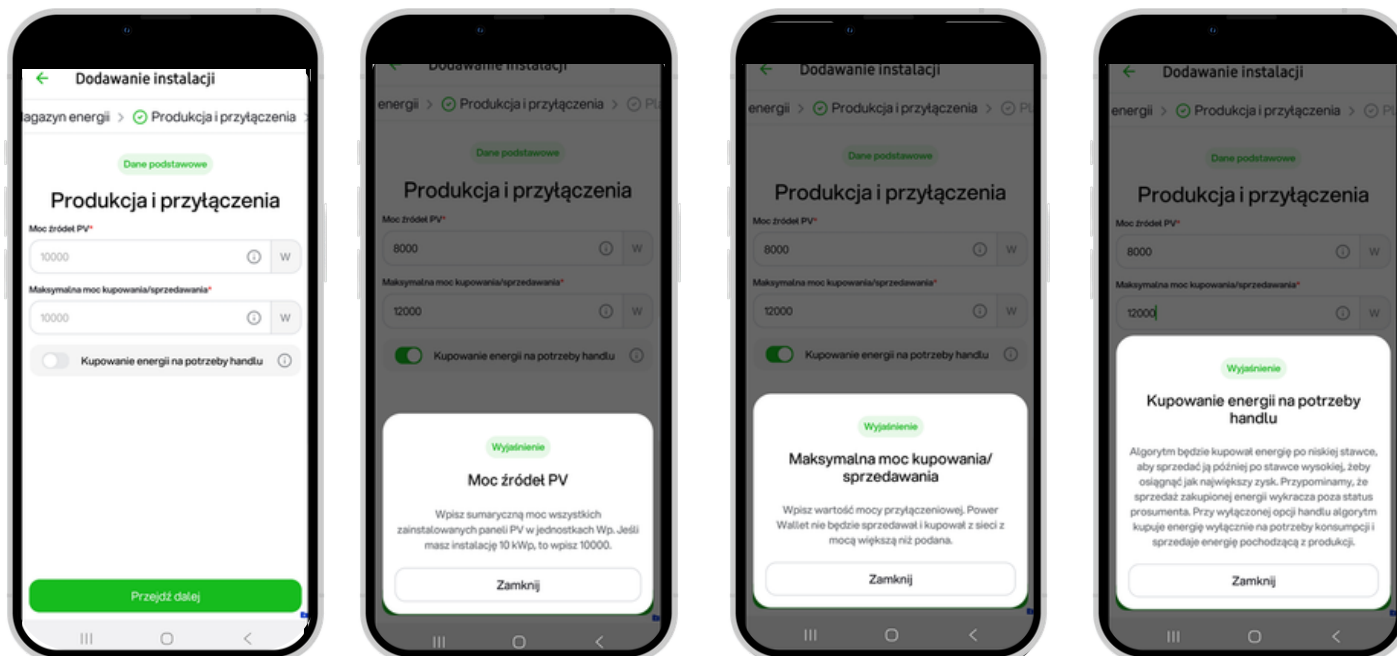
Dodawanie instalacji
agazyn energii > Produkcja i przyłączenia >
Dane podstawowe
Produkcja i przyłączenia
Moc źródeł PV*
10000 W
Maksymalna moc kupowania/sprzedawania*
10000 W
Kupowanie energii na potrzeby handlu
Przejdź dalej

Dodawanie instalacji
energii > Produkcja i przyłączenia > Pl
Dane podstawowe
Produkcja i przyłączenia
Moc źródeł PV*
8000 W
Maksymalna moc kupowania/sprzedawania*
12000 W
Kupowanie energii na potrzeby handlu
Wyjaśnienie
Moc źródeł PV
Wpisz sumaryczną moc wszystkich zainstalowanych paneli PV w jednostkach Wp. Jeśli masz instalację 10 kWp, to wpisz 10000.
Zamknij

Dodawanie instalacji
energii > Produkcja i przyłączenia > Pl
Dane podstawowe
Produkcja i przyłączenia
Moc źródeł PV*
8000 W
Maksymalna moc kupowania/sprzedawania*
12000 W
Kupowanie energii na potrzeby handlu
Wyjaśnienie
Maksymalna moc kupowania/ sprzedawania
Wpisz wartość mocy przyłączeniowej. Power Wallet nie będzie sprzedawał i kupował z sieci z mocą większą niż podana.
Zamknij

Dodawanie instalacji
energii > Produkcja i przyłączenia > Pl
Dane podstawowe
Produkcja i przyłączenia
Moc źródeł PV*
8000 W
Maksymalna moc kupowania/sprzedawania*
12000 W
Wyjaśnienie
Kupowanie energii na potrzeby handlu
Algorytm będzie kupował energię po niskiej stawce, aby sprzedać ją później po stawce wysokiej, żeby osiągnąć jak największy zysk. Przypominamy, że sprzedaż zakupionej energii wykracza poza status prosumenta. Przy wyłączonej opcji handlu algorytm kupuje energię wyłącznie na potrzeby konsumpcji i sprzedaje energię pochodzącą z produkcji.
Zamknij